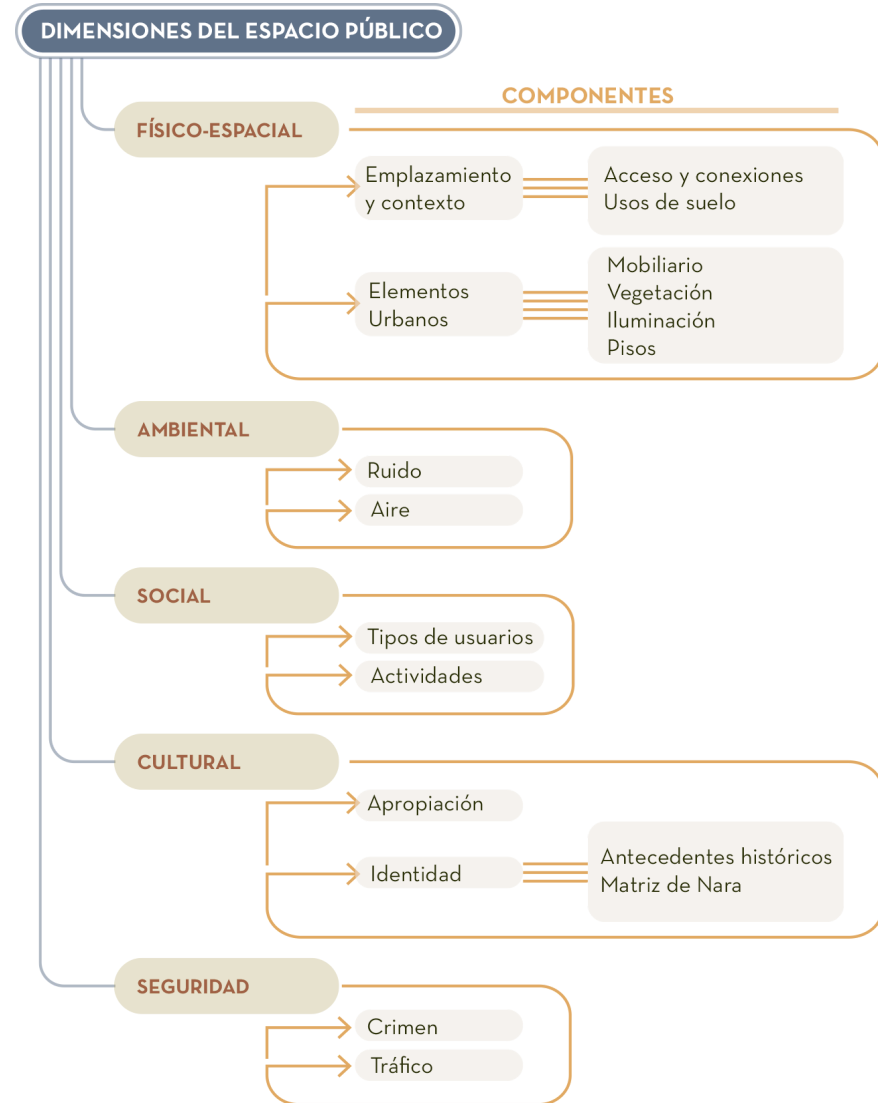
DIMENSIONES DEL ESPACIO PÚBLICO

COMPONENTES

FÍSICO-ESPACIAL

Emplazamiento y contexto

Acceso y conexiones
Usos de suelo

Elementos Urbanos

Mobiliario
Vegetación
Iluminación
Pisos

AMBIENTAL

Ruido
Aire

SOCIAL

Tipos de usuarios
Actividades

CULTURAL

Apropiación

Identidad

Antecedentes históricos
Matriz de Nara

SEGURIDAD

Crimen
Tráfico